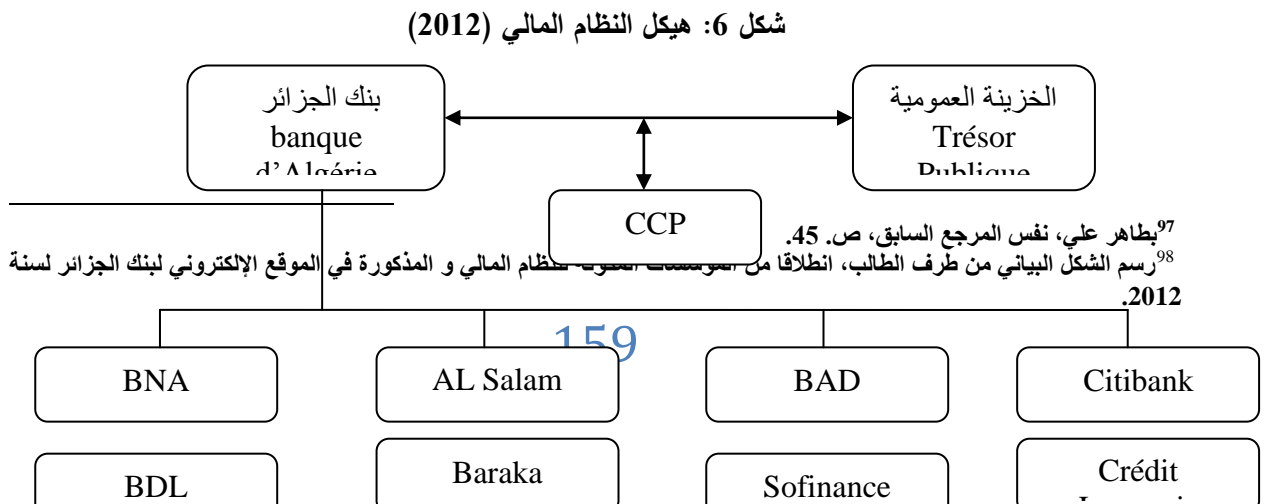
شكل 6: هيكل النظام المالي (2012)

بنك الجزائر
banque
d'Algérie

الخزينة العمومية
Trésor
Publique

CCP

⁹⁷بطاهر علي، نفس المرجع السابق، ص. 45.
⁹⁸رسم الشكل البياني من طرف الطالب، انطلاقا من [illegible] النظام المالي و المذكورة في الموقع الإلكتروني لبنك الجزائر لسنة 2012.

159

BNA

AL Salam

BAD

Citibank

BDL

Baraka

Sofinance

Crédit
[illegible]